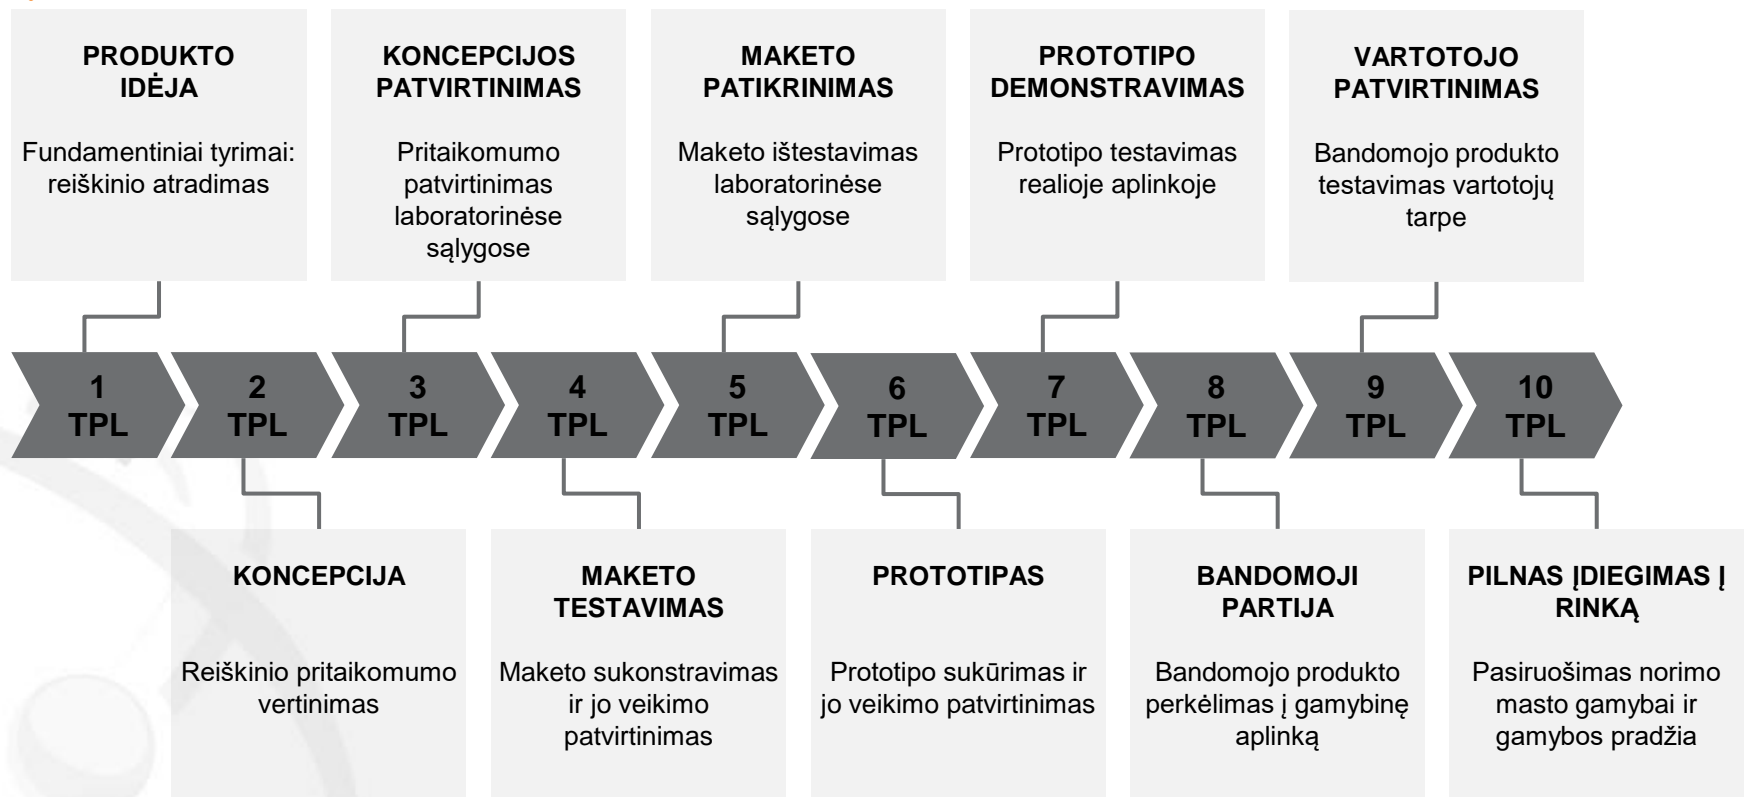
PRODUKTO IDĖJA

Fundamentiniai tyrimai: reiškinio atradimas

KONCEPCIJOS PATVIRTINIMAS

Pritaikomumo patvirtinimas laboratorinėse sąlygose

MAKETO PATIKRINIMAS

Maketo ištestavimas laboratorinėse sąlygose

PROTOTIPO DEMONSTRAVIMAS

Prototipo testavimas realioje aplinkoje

VARTOTOJO PATVIRTINIMAS

Bandomojo produkto testavimas vartotojų tarpe

1 TPL

2 TPL

3 TPL

4 TPL

5 TPL

6 TPL

7 TPL

8 TPL

9 TPL

10 TPL

KONCEPCIJA

Reiškinio pritaikomumo vertinimas

MAKETO TESTAVIMAS

Maketo sukonstravimas ir jo veikimo patvirtinimas

PROTOTIPAS

Prototipo sukūrimas ir jo veikimo patvirtinimas

BANDOMOJI PARTIJA

Bandomojo produkto perkėlimas į gamybinę aplinką

PILNAS ĮDIEGIMAS Į RINKĄ

Pasiruošimas norimo masto gamybai ir gamybos pradžia